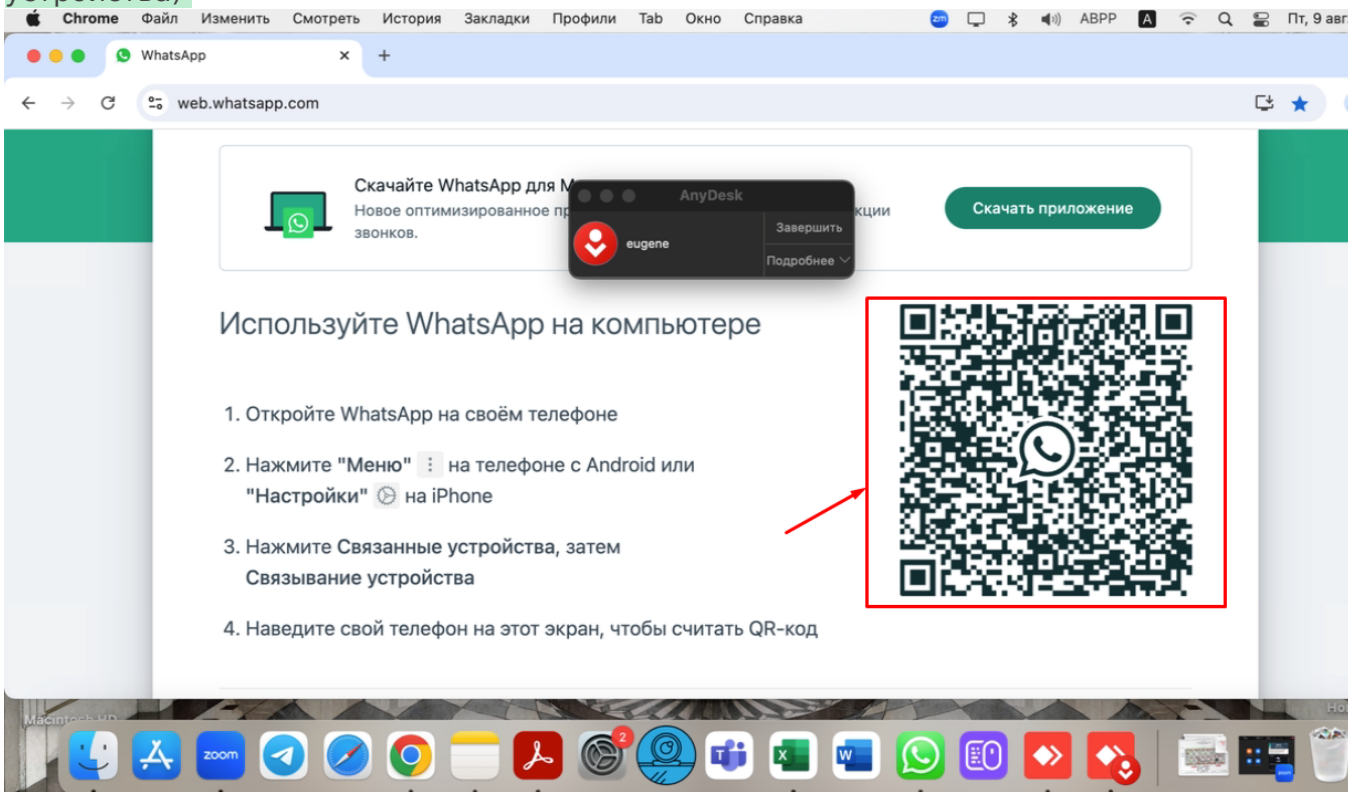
Chrome Файл Изменить Смотреть История Закладки Профили Tab Окно Справка

ABPP Пт, 9 авг

WhatsApp

web.whatsapp.com

Скачайте WhatsApp для M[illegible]
Новое оптимизированное пр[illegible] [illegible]кции звонков.

AnyDesk
eugene
Завершить
Подробнее

Скачать приложение

Используйте WhatsApp на компьютере

1. Откройте WhatsApp на своём телефоне

2. Нажмите "Меню" на телефоне с Android или "Настройки" на iPhone

3. Нажмите Связанные устройства, затем Связывание устройства

4. Наведите свой телефон на этот экран, чтобы считать QR-код

Macintosh HD

zoom

2